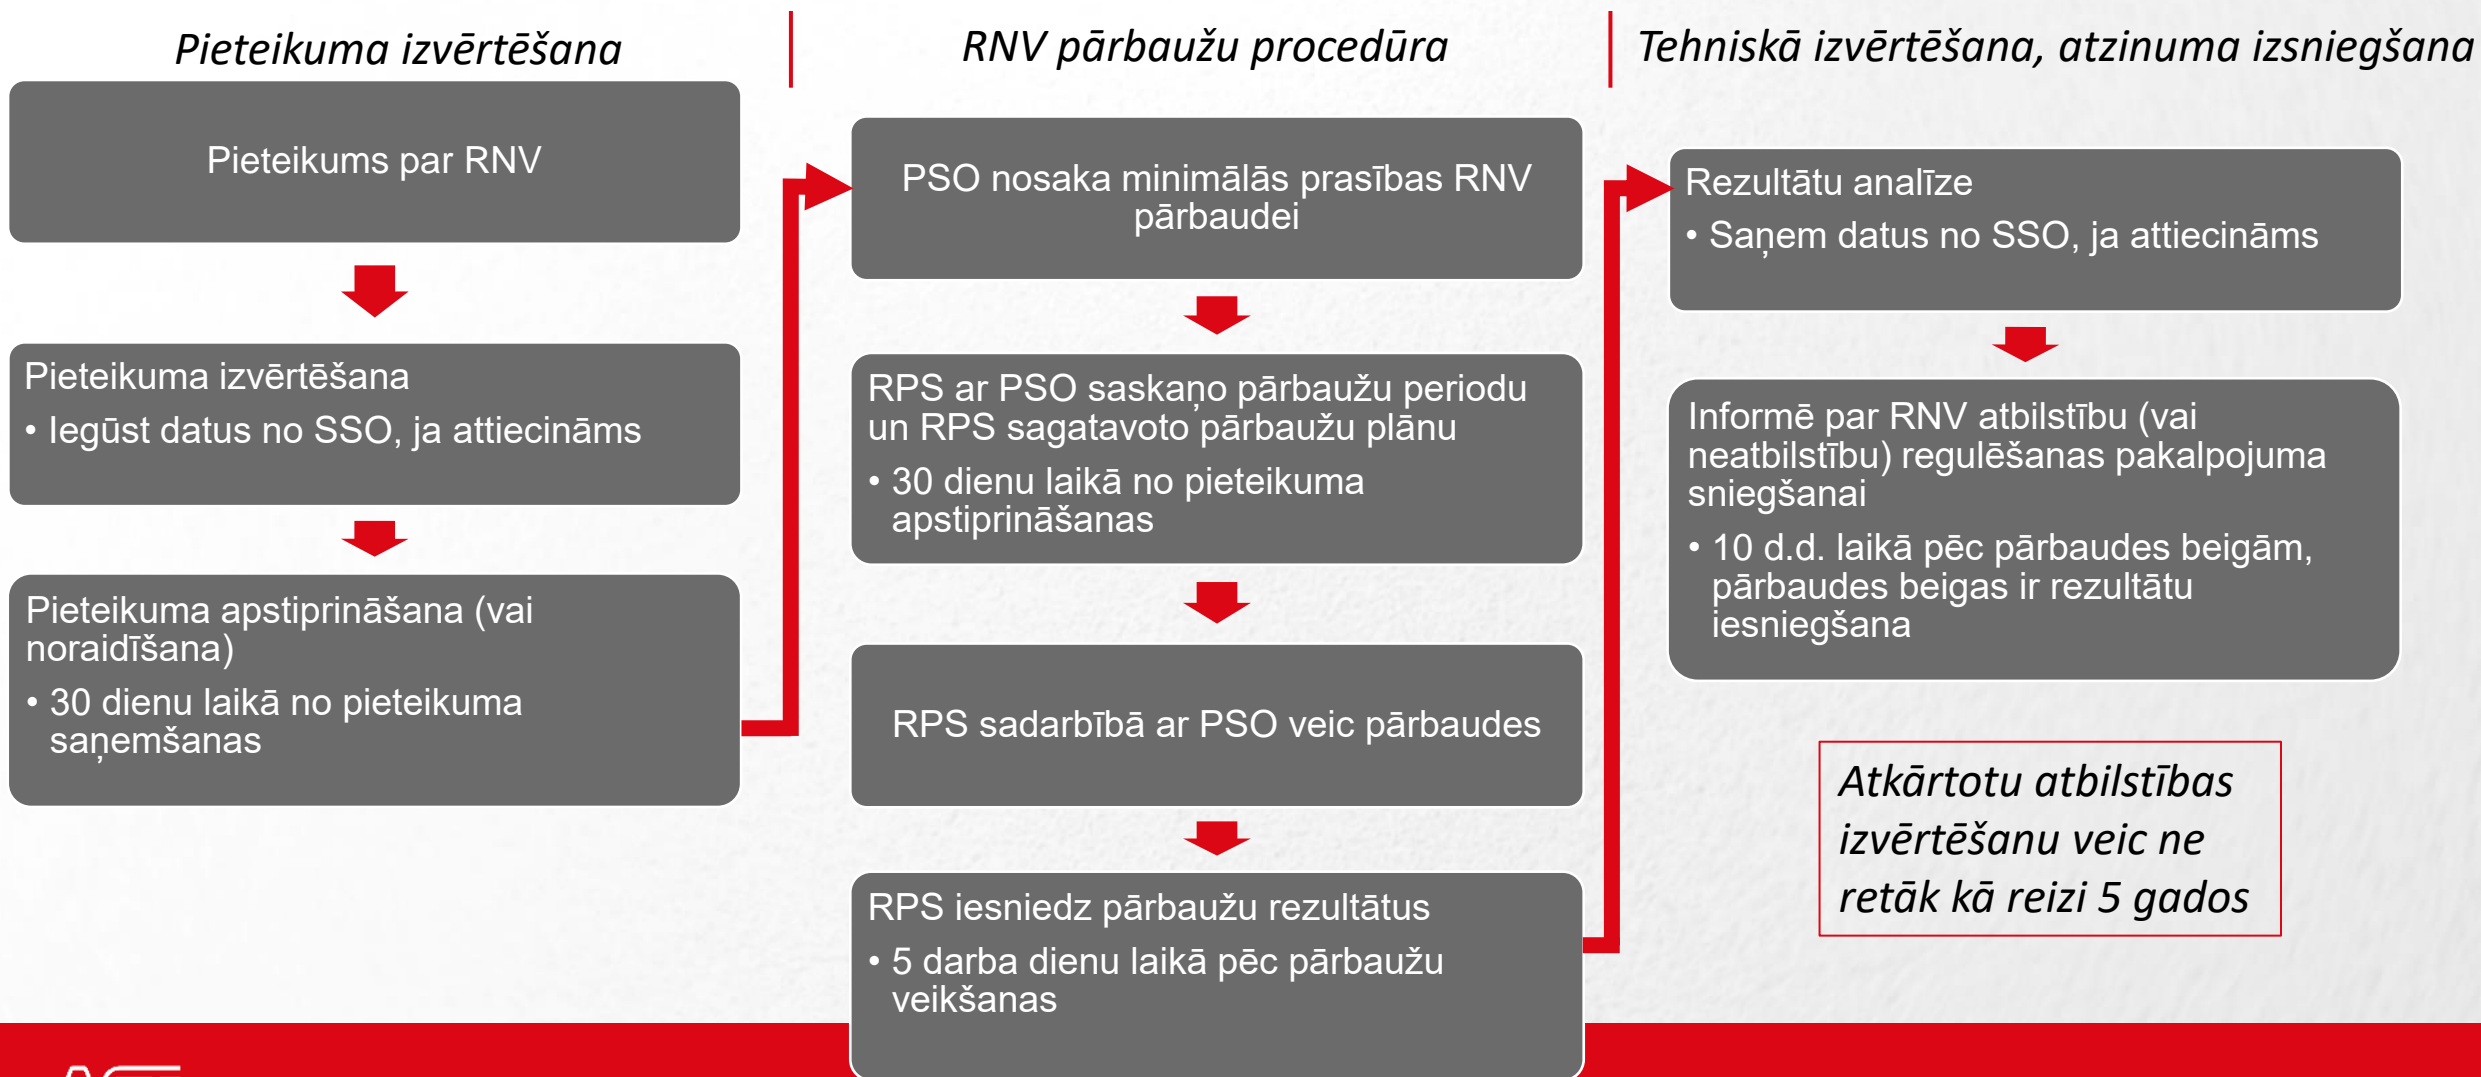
Pieteikuma izvērtēšana

Pieteikums par RNV

Pieteikuma izvērtēšana
• Iegūst datus no SSO, ja attiecināms

Pieteikuma apstiprināšana (vai noraidīšana)
• 30 dienu laikā no pieteikuma saņemšanas

RNV pārbaužu procedūra

PSO nosaka minimālās prasības RNV pārbaudei

RPS ar PSO saskaņo pārbaužu periodu un RPS sagatavoto pārbaužu plānu
• 30 dienu laikā no pieteikuma apstiprināšanas

RPS sadarbībā ar PSO veic pārbaudes

RPS iesniedz pārbaužu rezultātus
• 5 darba dienu laikā pēc pārbaužu veikšanas

Tehniskā izvērtēšana, atzinuma izsniegšana

Rezultātu analīze
• Saņem datus no SSO, ja attiecināms

Informē par RNV atbilstību (vai neatbilstību) regulēšanas pakalpojuma sniegšanai
• 10 d.d. laikā pēc pārbaudes beigām, pārbaudes beigas ir rezultātu iesniegšana

Atkārtotu atbilstības izvērtēšanu veic ne retāk kā reizi 5 gados